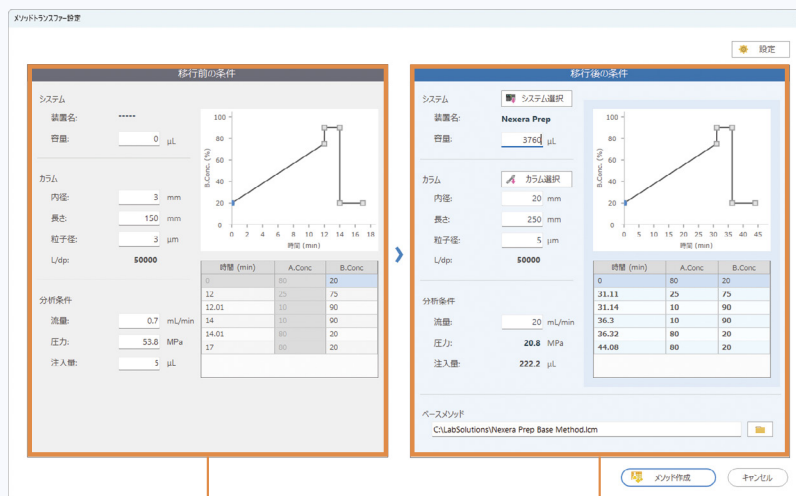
メソッドトランスファー設定

設定

移行前の条件

システム

装置名: -----

容量: 0 µL

カラム

内径: 3 mm

長さ: 150 mm

粒子径: 3 µm

L/dp: 50000

分析条件

流量: 0.7 mL/min

圧力: 53.8 MPa

注入量: 5 µL

| 時間 (min) | A.Conc | B.Conc |
|---|---|---|
| 0 | 80 | 20 |
| 12 | 25 | 75 |
| 12.01 | 10 | 90 |
| 14 | 10 | 90 |
| 14.01 | 80 | 20 |
| 17 | 80 | 20 |

移行後の条件

システム

システム選択

装置名: Nexera Prep

容量: 3760 µL

カラム

カラム選択

内径: 20 mm

長さ: 250 mm

粒子径: 5 µm

L/dp: 50000

分析条件

流量: 20 mL/min

圧力: 20.8 MPa

注入量: 222.2 µL

| 時間 (min) | A.Conc | B.Conc |
|---|---|---|
| 0 | 80 | 20 |
| 31.11 | 25 | 75 |
| 31.14 | 10 | 90 |
| 36.3 | 10 | 90 |
| 36.32 | 80 | 20 |
| 44.08 | 80 | 20 |

ベースメソッド

C:\LabSolutions\Nexera Prep Base Method.lcm

メソッド作成

キャンセル